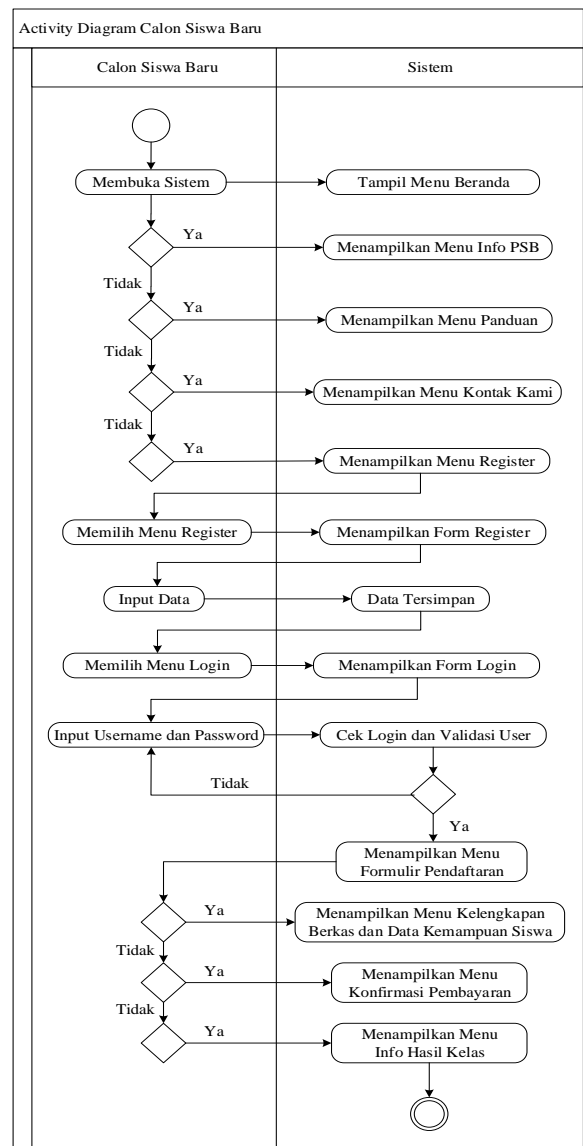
Activity Diagram Calon Siswa Baru

Calon Siswa Baru

Sistem

Membuka Sistem

Tampil Menu Beranda

Ya

Menampilkan Menu Info PSB

Tidak

Ya

Menampilkan Menu Panduan

Tidak

Ya

Menampilkan Menu Kontak Kami

Tidak

Ya

Menampilkan Menu Register

Memilih Menu Register

Menampilkan Form Register

Input Data

Data Tersimpan

Memilih Menu Login

Menampilkan Form Login

Input Username dan Password

Cek Login dan Validasi User

Tidak

Ya

Menampilkan Menu Formulir Pendaftaran

Ya

Menampilkan Menu Kelengkapan Berkas dan Data Kemampuan Siswa

Tidak

Ya

Menampilkan Menu Konfirmasi Pembayaran

Tidak

Ya

Menampilkan Menu Info Hasil Kelas